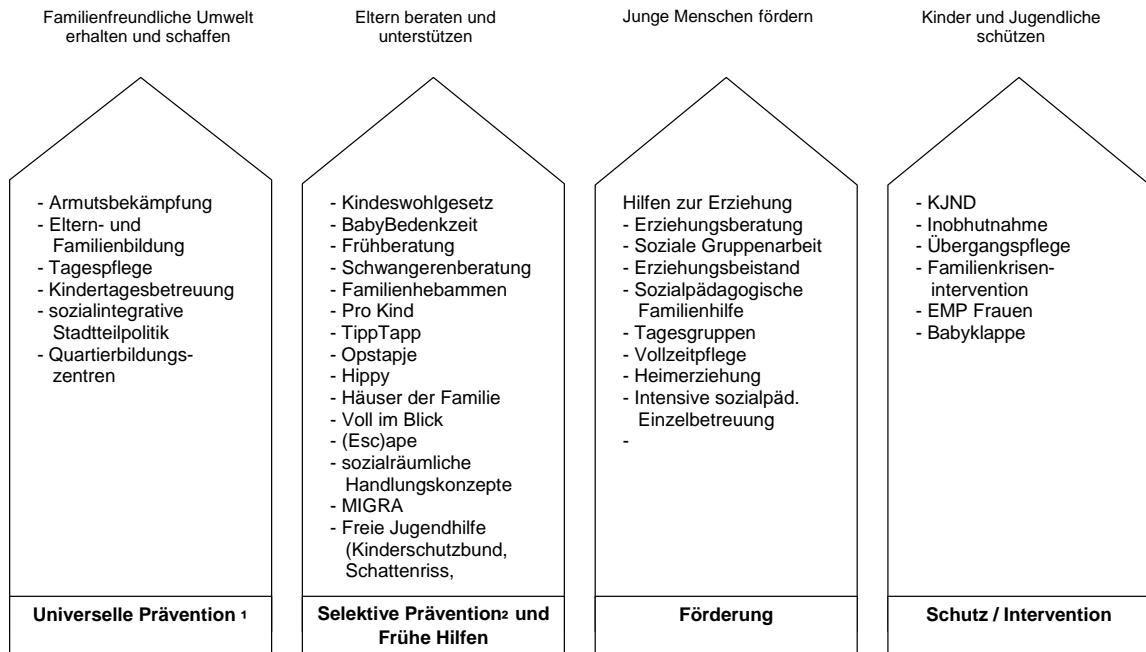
Familienfreundliche Umwelt erhalten und schaffen

- Armutsbekämpfung
- Eltern- und Familienbildung
- Tagespflege
- Kindertagesbetreuung
- sozialintegrative Stadtteilpolitik
- Quartierbildungszentren

Universelle Prävention $^1$

Eltern beraten und unterstützen

- Kindeswohlgesetz
- BabyBedenkzeit
- Frühberatung
- Schwangerenberatung
- Familienhebammen
- Pro Kind
- TippTapp
- Opstapje
- Hippy
- Häuser der Familie
- Voll im Blick
- (Esc)ape
- sozialräumliche Handlungskonzepte
- MIGRA
- Freie Jugendhilfe (Kinderschutzbund, Schattenriss,

Selektive Prävention$^2$ und Frühe Hilfen

Junge Menschen fördern

Hilfen zur Erziehung
- Erziehungsberatung
- Soziale Gruppenarbeit
- Erziehungsbeistand
- Sozialpädagogische Familienhilfe
- Tagesgruppen
- Vollzeitpflege
- Heimerziehung
- Intensive sozialpäd. Einzelbetreuung
-

Förderung

Kinder und Jugendliche schützen

- KJND
- Inobhutnahme
- Übergangspflege
- Familienkrisenintervention
- EMP Frauen
- Babyklappe

Schutz / Intervention